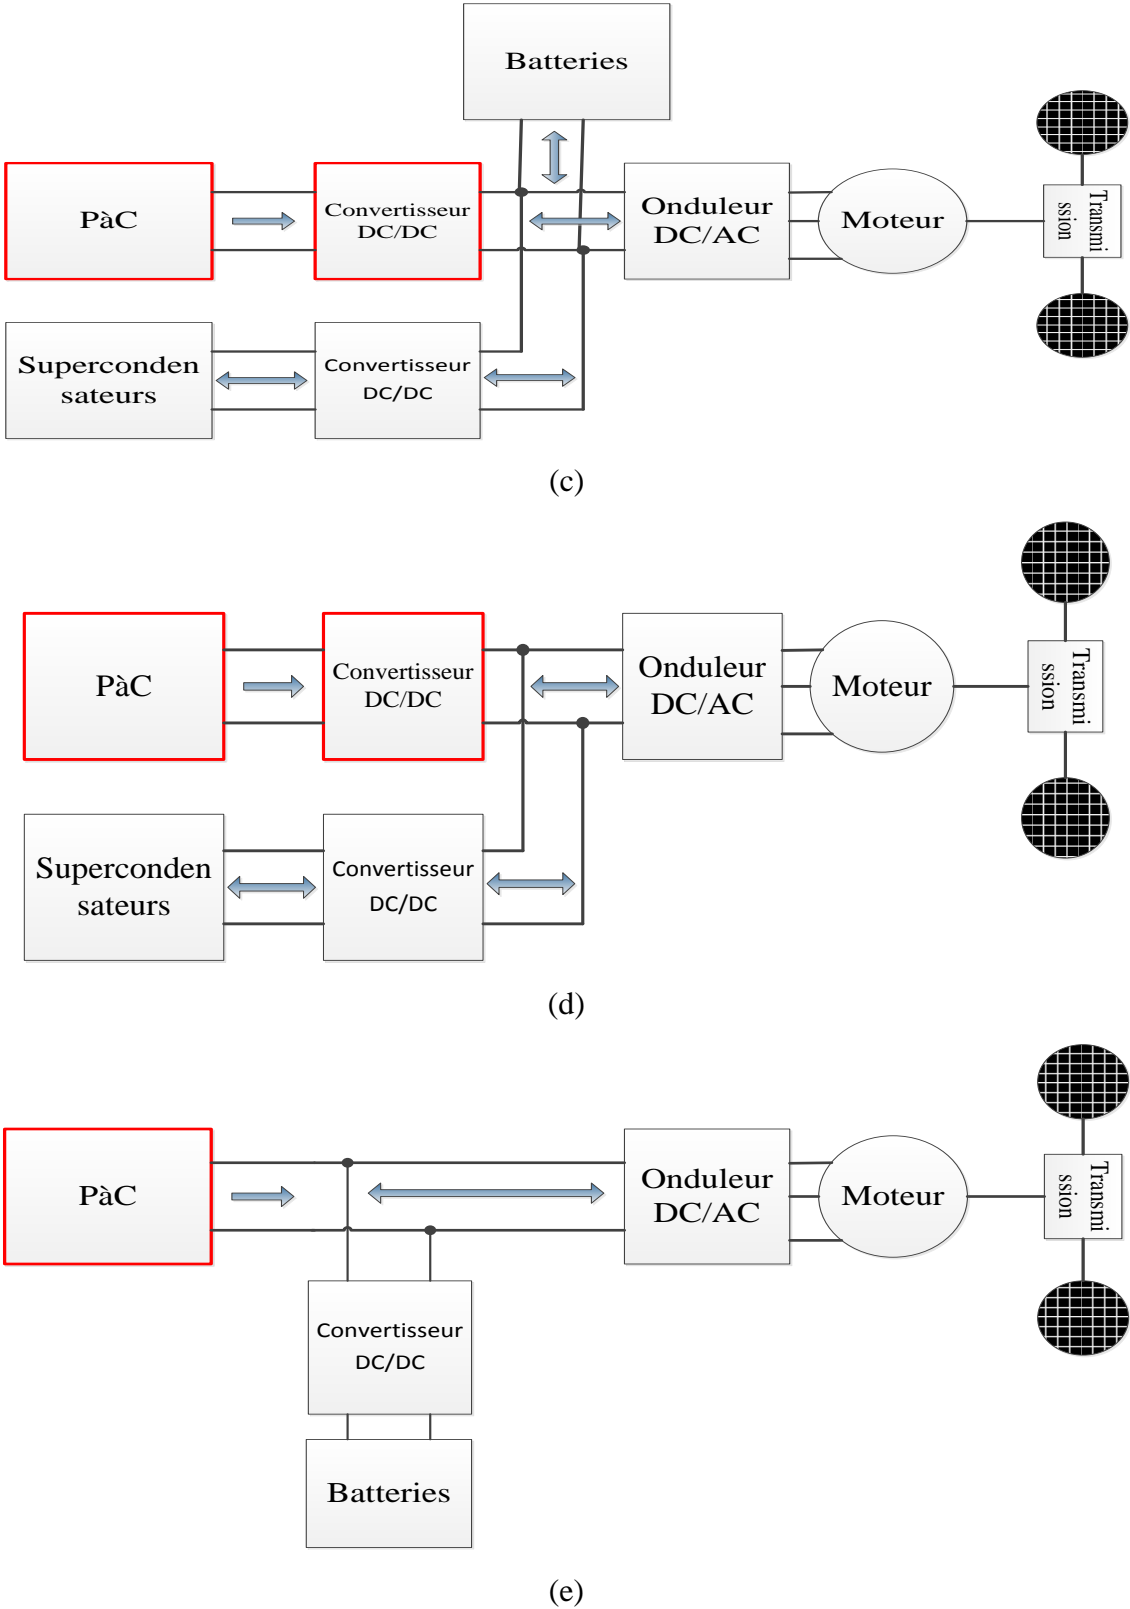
Batteries

PàC

Convertisseur DC/DC

Onduleur DC/AC

Moteur

Transmi ssion

Superconden sateurs

Convertisseur DC/DC

(c)

PàC

Convertisseur DC/DC

Onduleur DC/AC

Moteur

Transmi ssion

Superconden sateurs

Convertisseur DC/DC

(d)

PàC

Onduleur DC/AC

Moteur

Transmi ssion

Convertisseur DC/DC

Batteries

(e)